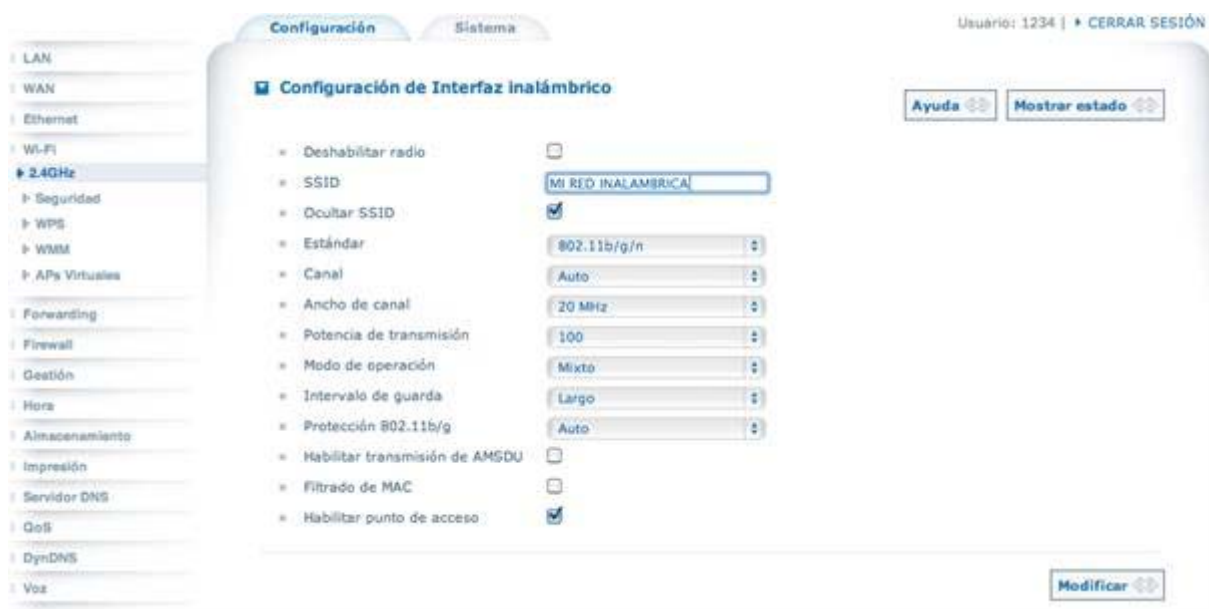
Configuración Sistema

Usuario: 1234 | CERRAR SESIÓN

LAN
WAN
Ethernet
Wi-Fi
2.4GHz
Seguridad
WPS
WMM
APs Virtuales
Forwarding
Firewall
Gestión
Hora
Almacenamiento
Impresión
Servidor DNS
QoS
DynDNS
Voz

Configuración de Interfaz inalámbrico

Ayuda
Mostrar estado

Deshabilitar radio
SSID MI RED INALAMBRICA
Ocultar SSID
Estándar 802.11b/g/n
Canal Auto
Ancho de canal 20 MHz
Potencia de transmisión 100
Modo de operación Mixto
Intervalo de guarda Largo
Protección 802.11b/g Auto
Habilitar transmisión de AMSDU
Filtrado de MAC
Habilitar punto de acceso

Modificar